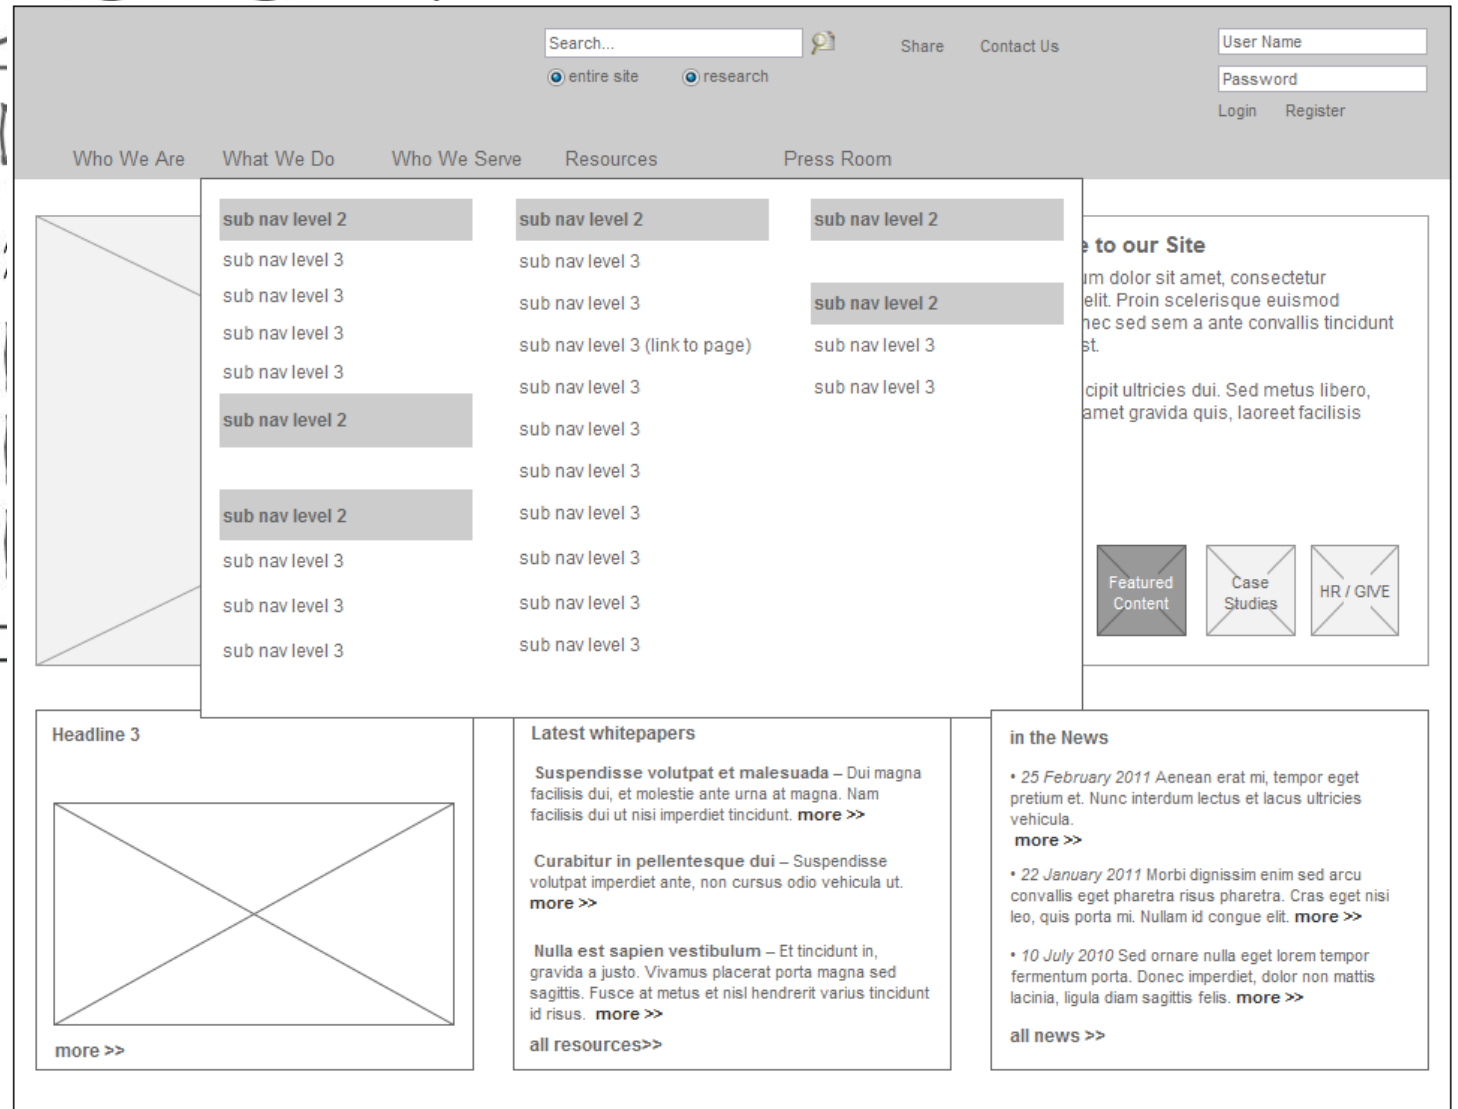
Search...

entire site research

Share Contact Us

User Name

Password

Login Register

Who We Are What We Do Who We Serve Resources Press Room

sub nav level 2
sub nav level 3
sub nav level 3
sub nav level 3
sub nav level 3
sub nav level 2
sub nav level 2
sub nav level 3
sub nav level 3
sub nav level 3

sub nav level 2
sub nav level 3
sub nav level 3
sub nav level 3 (link to page)
sub nav level 3
sub nav level 3
sub nav level 3
sub nav level 3
sub nav level 3
sub nav level 3
sub nav level 3

sub nav level 2
sub nav level 2
sub nav level 3
sub nav level 3

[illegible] to our Site

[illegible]m dolor sit amet, consectetur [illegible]elit. Proin scelerisque euismod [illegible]ec sed sem a ante convallis tincidunt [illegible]st.

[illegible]cipit ultricies dui. Sed metus libero, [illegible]amet gravida quis, laoreet facilisis

Featured Content

Case Studies

HR / GIVE

Headline 3

more >>

Latest whitepapers

Suspendisse volutpat et malesuada – Dui magna facilisis dui, et molestie ante urna at magna. Nam facilisis dui ut nisi imperdiet tincidunt. more >>

Curabitur in pellentesque dui – Suspendisse volutpat imperdiet ante, non cursus odio vehicula ut. more >>

Nulla est sapien vestibulum – Et tincidunt in, gravida a justo. Vivamus placerat porta magna sed sagittis. Fusce at metus et nisl hendrerit varius tincidunt id risus. more >>

all resources>>

in the News

• 25 February 2011 Aenean erat mi, tempor eget pretium et. Nunc interdum lectus et lacus ultricies vehicula.
more >>

• 22 January 2011 Morbi dignissim enim sed arcu convallis eget pharetra risus pharetra. Cras eget nisi leo, quis porta mi. Nullam id congue elit. more >>

• 10 July 2010 Sed ornare nulla eget lorem tempor fermentum porta. Donec imperdiet, dolor non mattis lacinia, ligula diam sagittis felis. more >>

all news >>